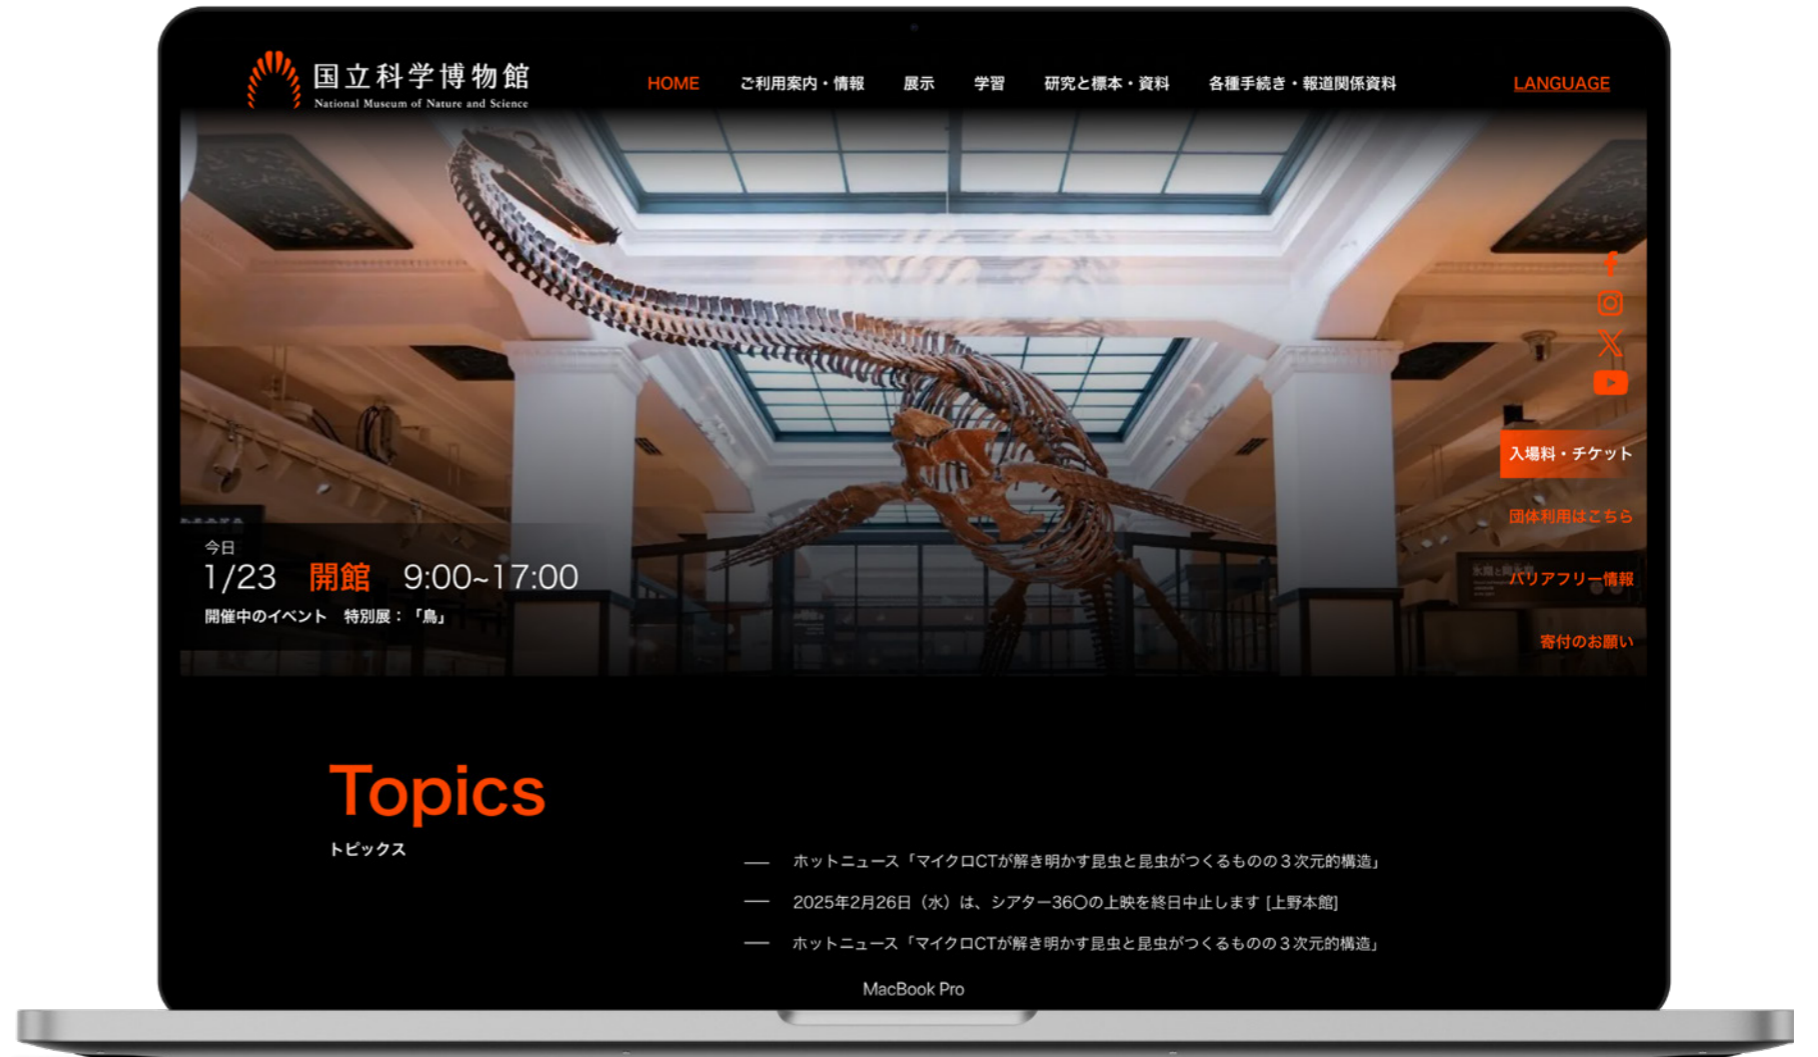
国立科学博物館
National Museum of Nature and Science

HOME ご利用案内・情報 展示 学習 研究と標本・資料 各種手続き・報道関係資料 LANGUAGE

入場料・チケット
団体利用はこちら
バリアフリー情報
寄付のお願い

今日
1/23 開館 9:00~17:00
開催中のイベント 特別展：「鳥」

Topics
トピックス

— ホットニュース「マイクロCTが解き明かす昆虫と昆虫がつくるものの３次元的構造」
— 2025年2月26日（水）は、シアター36〇の上映を終日中止します [上野本館]
— ホットニュース「マイクロCTが解き明かす昆虫と昆虫がつくるものの３次元的構造」

MacBook Pro